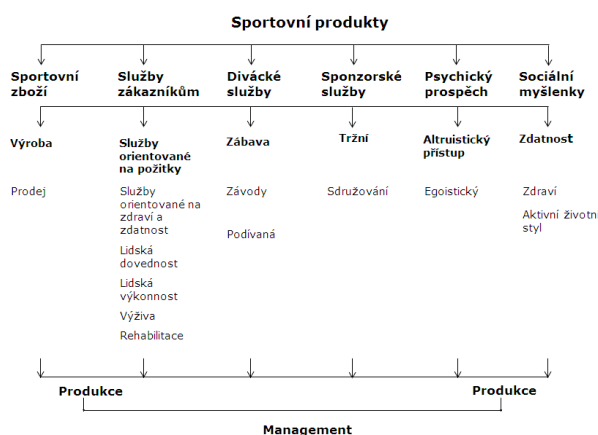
Sportovní produkty

Sportovní zboží

Výroba

Prodej

Služby zákazníkům

Služby orientované na požitky

Služby orientované na zdraví a zdatnost

Lidská dovednost

Lidská výkonnost

Výživa

Rehabilitace

Divácké služby

Zábava

Závody

Podívaná

Sponzorské služby

Tržní

Sdružování

Psychický prospěch

Altruistický přístup

Egoistický

Sociální myšlenky

Zdatnost

Zdraví

Aktivní životní styl

Produkce

Produkce

Management